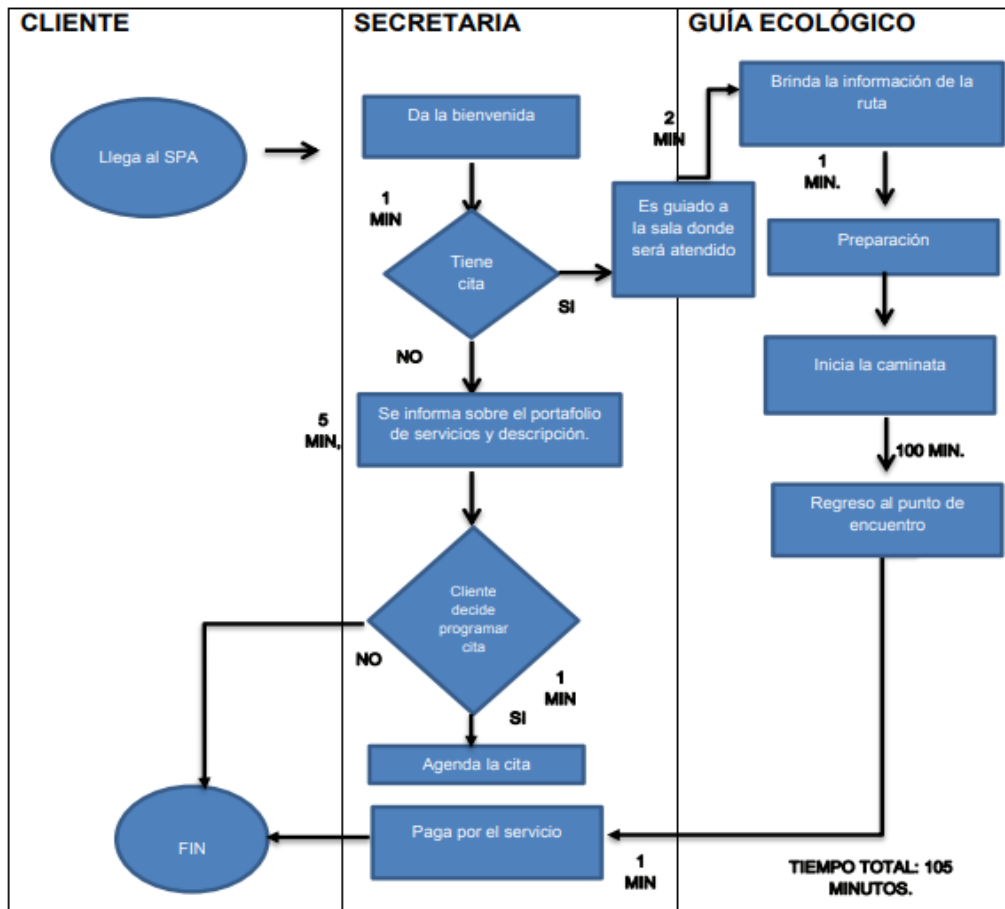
CLIENTE

SECRETARIA

GUÍA ECOLÓGICO

Llega al SPA

Da la bienvenida

1 MIN

Tiene cita

SI

NO

Es guiado a la sala donde será atendido

2 MIN

Brinda la información de la ruta

1 MIN.

Preparación

Inicia la caminata

100 MIN.

Regreso al punto de encuentro

5 MIN,

Se informa sobre el portafolio de servicios y descripción.

Cliente decide programar cita

NO

1 MIN

SI

Agenda la cita

FIN

Paga por el servicio

1 MIN

TIEMPO TOTAL: 105 MINUTOS.